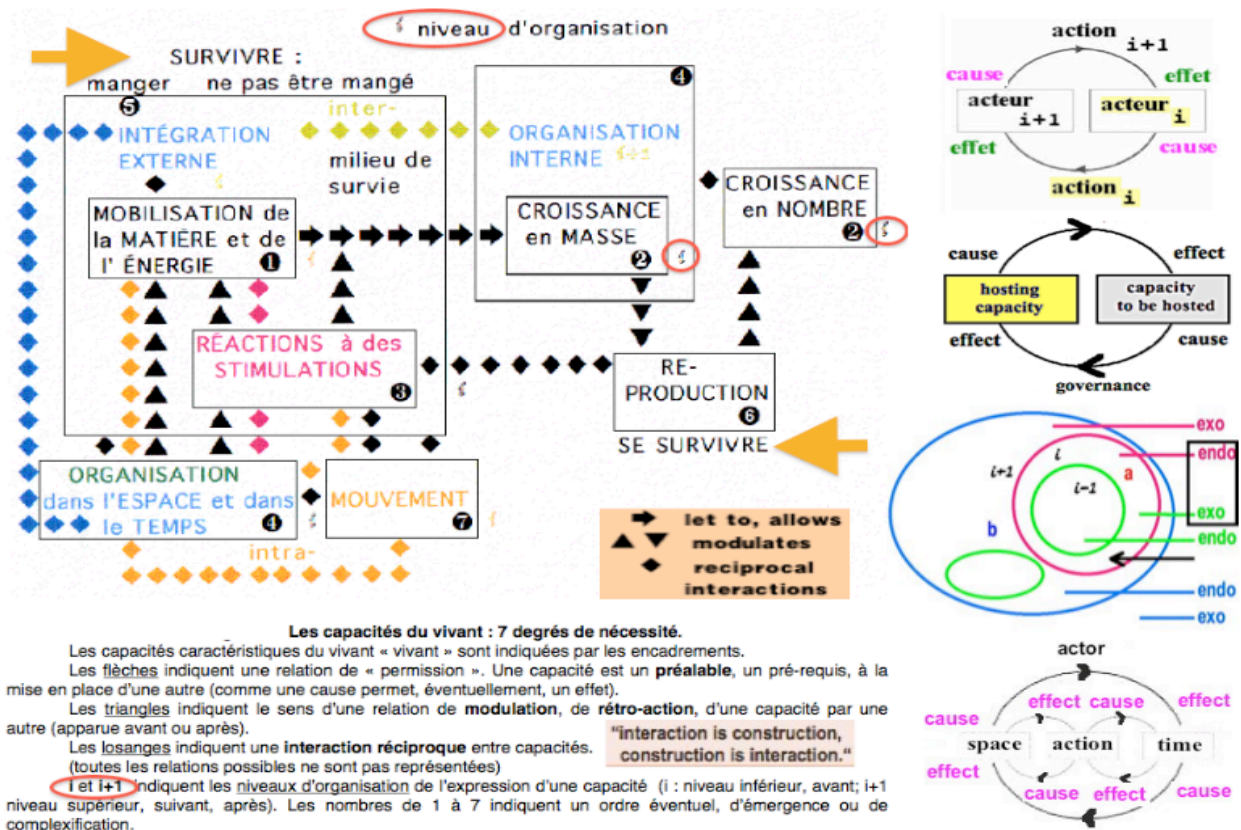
i niveau d'organisation

SURVIVRE :
manger ne pas être mangé
5
INTÉGRATION EXTERNE

inter-
milieu de survie

4
ORGANISATION INTERNE i+1

MOBILISATION de la MATIÈRE et de l' ÉNERGIE 1

CROISSANCE en MASSE 2 i

CROISSANCE en NOMBRE 2 i

RÉACTIONS à des STIMULATIONS 3

RE-PRODUCTION 6
SE SURVIVRE

ORGANISATION dans l'ESPACE et dans le TEMPS 4

MOUVEMENT 7

intra-

let to, allows
modulates
reciprocal interactions

action i+1
cause
effet
acteur i+1
acteur i
effet
cause
action i

cause
effect
hosting capacity
capacity to be hosted
effect
cause
governance

i+1
i
i-1
a
b
exo
endo
exo
endo
endo
exo

actor
effect cause
effect
cause
space action time
effect
cause effect
cause

Les capacités du vivant : 7 degrés de nécessité.

Les capacités caractéristiques du vivant « vivant » sont indiquées par les encadrements.

Les flèches indiquent une relation de « permission ». Une capacité est un préalable, un pré-requis, à la mise en place d'une autre (comme une cause permet, éventuellement, un effet).

Les triangles indiquent le sens d'une relation de modulation, de rétro-action, d'une capacité par une autre (apparue avant ou après).

Les losanges indiquent une interaction réciproque entre capacités.
(toutes les relations possibles ne sont pas représentées)

"interaction is construction, construction is interaction."

i et i+1 indiquent les niveaux d'organisation de l'expression d'une capacité (i : niveau inférieur, avant; i+1 niveau supérieur, suivant, après). Les nombres de 1 à 7 indiquent un ordre éventuel, d'émergence ou de complexification.